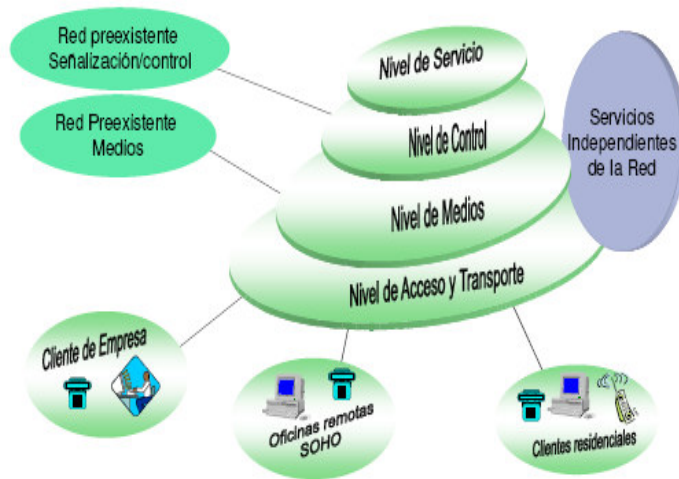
Red preexistente
Señalización/control

Red Preexistente
Medios

Nivel de Servicio

Nivel de Control

Nivel de Medios

Nivel de Acceso y Transporte

Servicios
Independientes
de la Red

Cliente de Empresa

Oficinas remotas
SOHO

Clientes residenciales